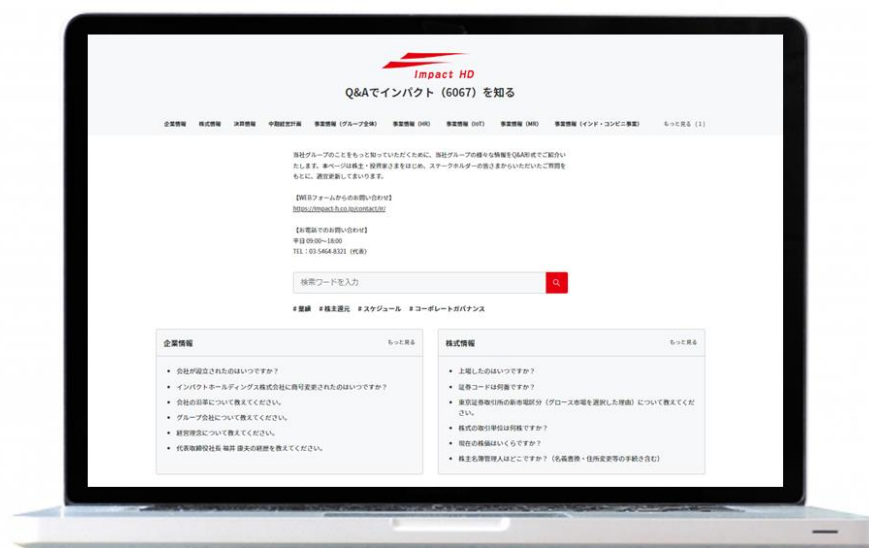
Impact HD

Q&Aでインパクト（6067）を知る

企業情報　株式情報　決算情報　中期経営計画　事業情報（グループ全体）　事業情報（HR）　事業情報（IoT）　事業情報（MR）　事業情報（インド・コンビニ事業）　もっと見る（1）

当社グループのことをもっと知っていただくために、当社グループの様々な情報をQ&A形式でご紹介いたします。本ページは株主・投資家さまをはじめ、ステークホルダーの皆さまからいただいたご質問をもとに、適宜更新してまいります。

【WEBフォームからのお問い合わせ】
https://impact-h.co.jp/contact/ir/

【お電話でのお問い合わせ】
平日 09:00～18:00
TEL：03-5464-8321（代表）

検索ワードを入力

# 業績　# 株主還元　# スケジュール　# コーポレートガバナンス

企業情報　もっと見る

- 会社が設立されたのはいつですか？
- インパクトホールディングス株式会社に商号変更されたのはいつですか？
- 会社の沿革について教えてください。
- グループ会社について教えてください。
- 経営理念について教えてください。
- 代表取締役社長 福井 康夫の経歴を教えてください。

株式情報　もっと見る

- 上場したのはいつですか？
- 証券コードは何番ですか？
- 東京証券取引所の新市場区分（グロース市場を選択した理由）について教えてください。
- 株式の取引単位は何株ですか？
- 現在の株価はいくらですか？
- 株主名簿管理人はどこですか？（名義書換・住所変更等の手続き含む）